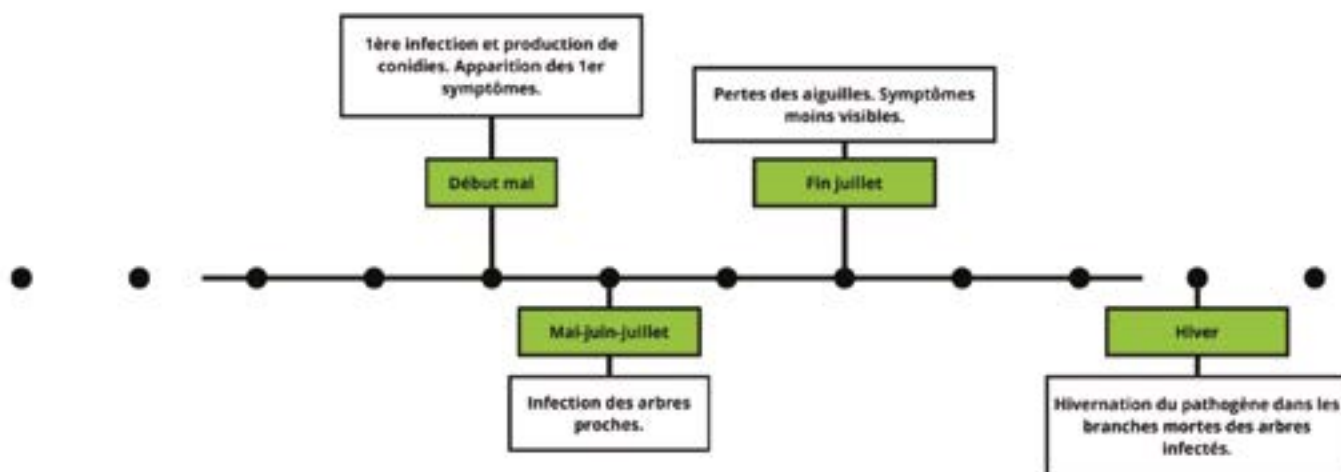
1ère infection et production de conidies. Apparition des 1er symptômes.

Début mai

Pertes des aiguilles. Symptômes moins visibles.

Fin juillet

Mai-juin-juillet

Infection des arbres proches.

Hiver

Hivernation du pathogène dans les branches mortes des arbres infectés.